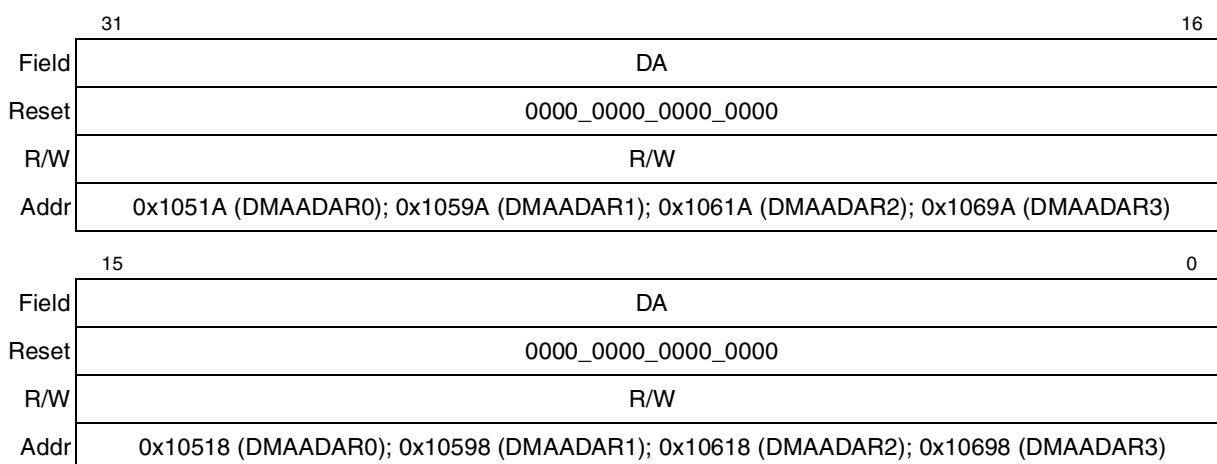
| | 31 16 |
|---|---|
| Field | DA |
| Reset | 0000_0000_0000_0000 |
| R/W | R/W |
| Addr | 0x1051A (DMAADAR0); 0x1059A (DMAADAR1); 0x1061A (DMAADAR2); 0x1069A (DMAADAR3) |

| | 15 0 |
|---|---|
| Field | DA |
| Reset | 0000_0000_0000_0000 |
| R/W | R/W |
| Addr | 0x10518 (DMAADAR0); 0x10598 (DMAADAR1); 0x10618 (DMAADAR2); 0x10698 (DMAADAR3) |